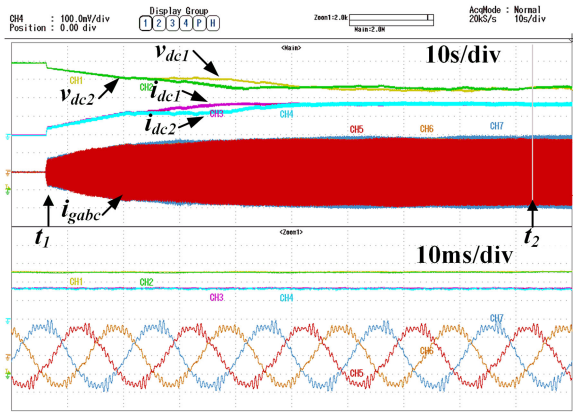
CH4 : 100.0mV/div
Position : 0.00 div

Display Group
1 2 3 4 P H

Zoom1:2.0k
Main:2.0M

AcqMode : Normal
20kS/s 10s/div

<Main>

10s/div

$v_{dc1}$

CH1

$v_{dc2}$

CH2

$i_{dc1}$

CH3

$i_{dc2}$

CH4

CH5

CH6

CH7

$i_{gabc}$

$t_1$

$t_2$

<Zoom1>

10ms/div

CH1

CH2

CH3

CH4

CH7

CH6

CH5